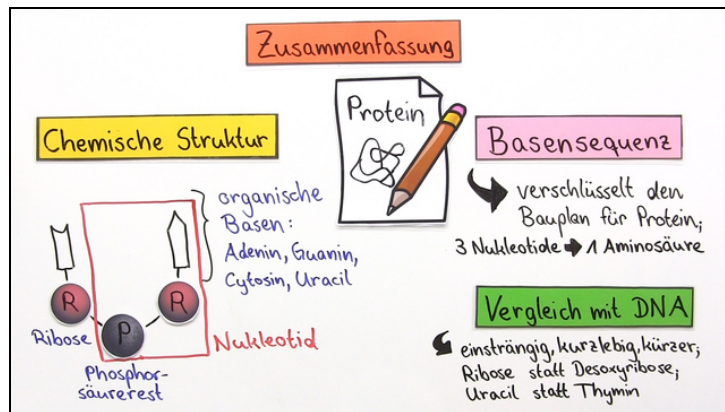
Zusammenfassung

Protein

Chemische Struktur

organische Basen: Adenin, Guanin, Cytosin, Uracil

R

R

P

Ribose

Phosphorsäurerest

Nukleotid

Basensequenz

verschlüsselt den Bauplan für Protein;

3 Nukleotide → 1 Aminosäure

Vergleich mit DNA

einsträngig, kurzlebig, kürzer; Ribose statt Desoxyribose; Uracil statt Thymin